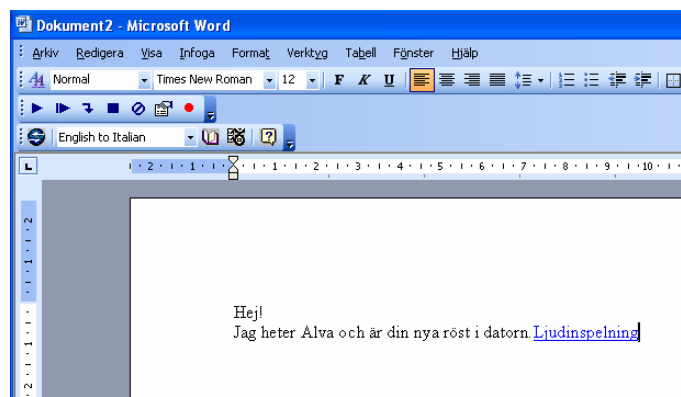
Dokument2 - Microsoft Word

Arkiv Redigera Visa Infoga Format Verktyg Tabell Fönster Hjälp

Normal Times New Roman 12 F K U

English to Italian

2 · 1 · 1 · 2 · 3 · 4 · 5 · 6 · 7 · 8 · 9 · 10

Hej!
Jag heter Alva och är din nya röst i datorn. Ljudinspelning